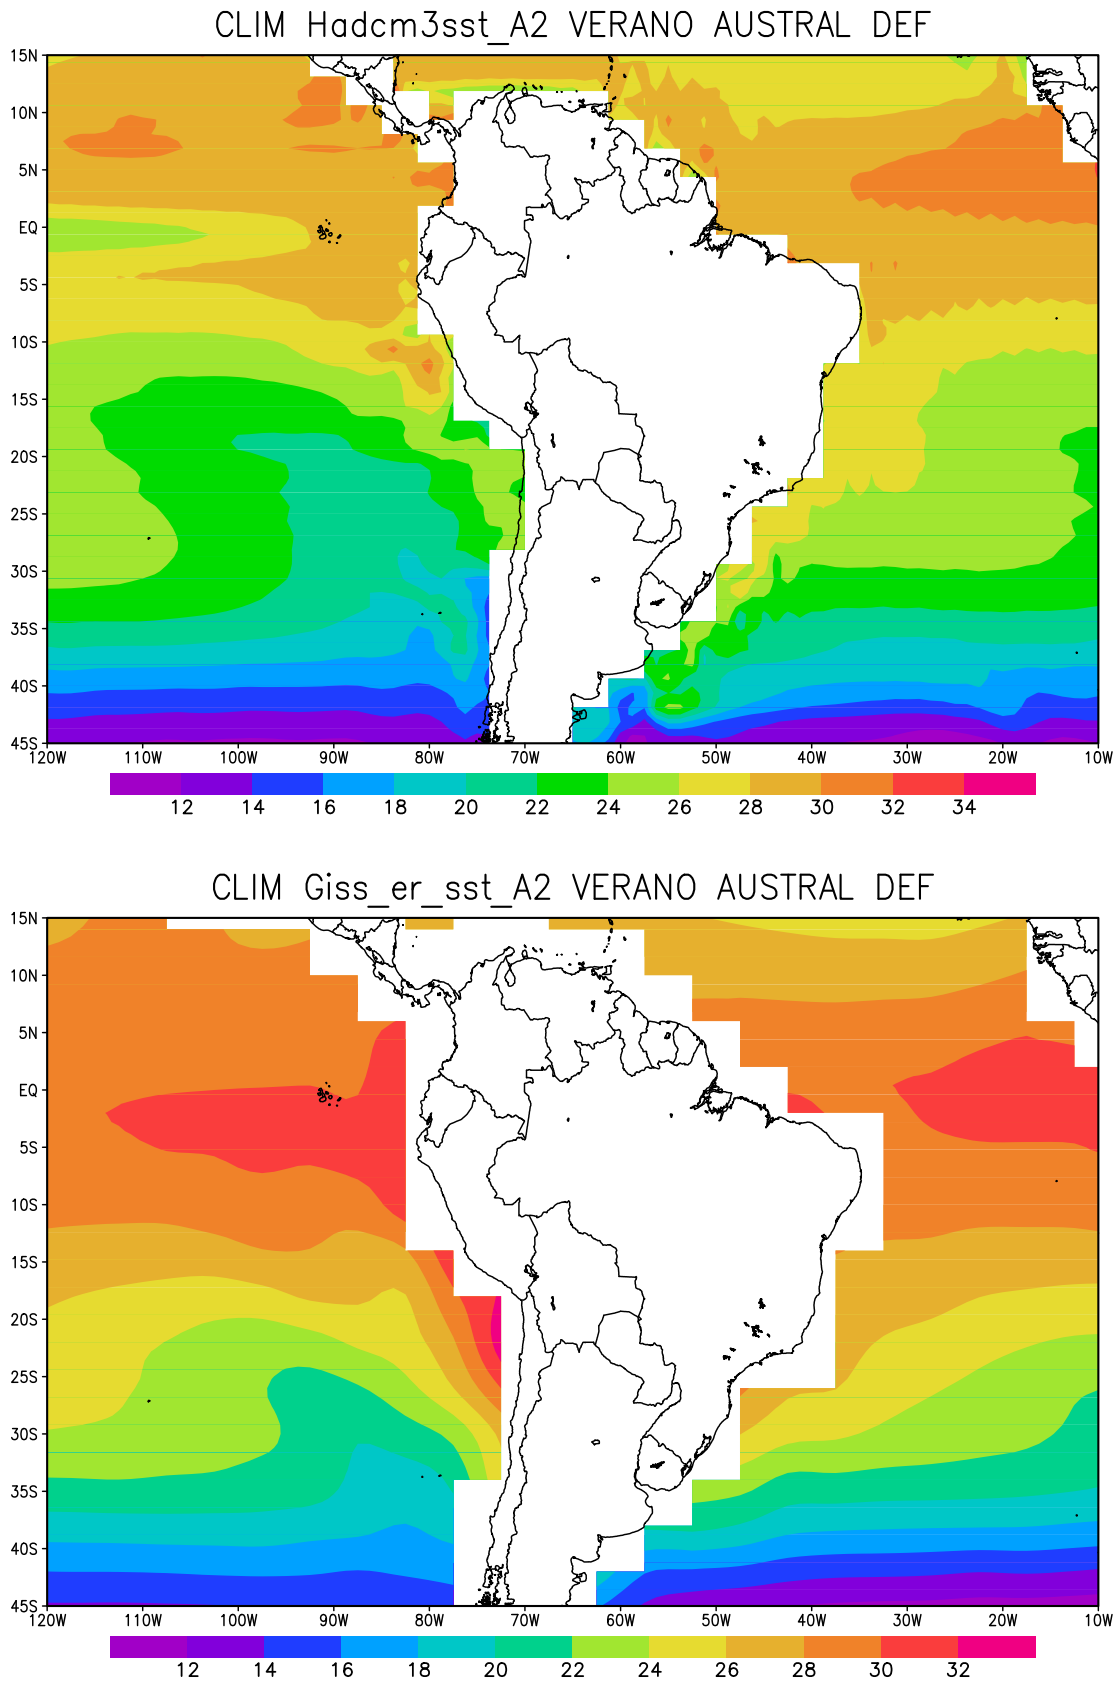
CLIM Hadcm3sst_A2 VERANO AUSTRAL DEF

15N
10N
5N
EQ
5S
10S
15S
20S
25S
30S
35S
40S
45S
120W 110W 100W 90W 80W 70W 60W 50W 40W 30W 20W 10W

12 14 16 18 20 22 24 26 28 30 32 34

CLIM Giss_er_sst_A2 VERANO AUSTRAL DEF

15N
10N
5N
EQ
5S
10S
15S
20S
25S
30S
35S
40S
45S
120W 110W 100W 90W 80W 70W 60W 50W 40W 30W 20W 10W

12 14 16 18 20 22 24 26 28 30 32